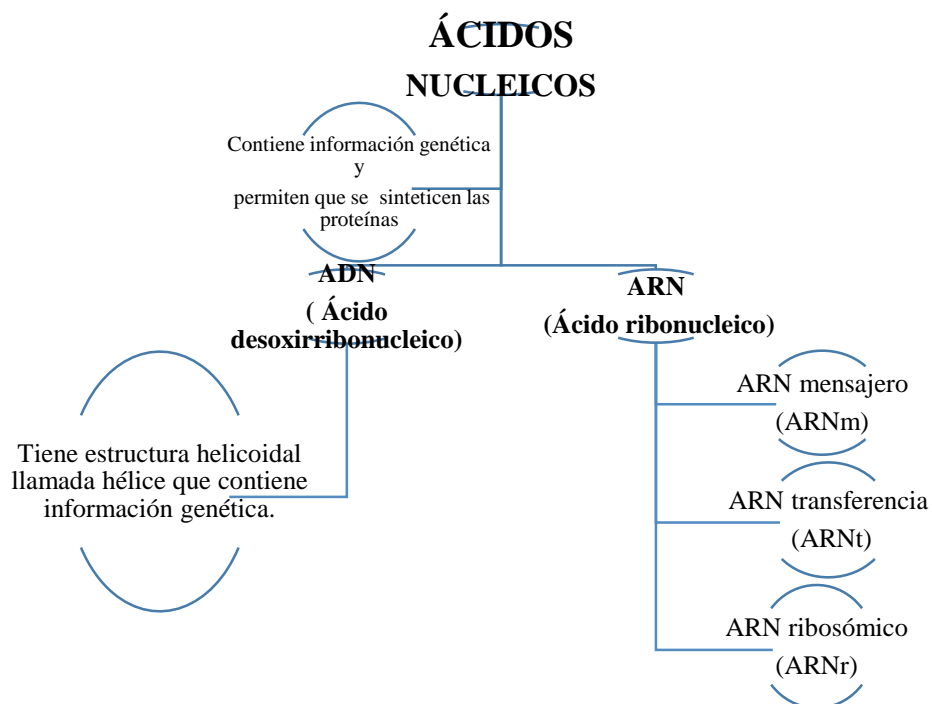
ÁCIDOS NUCLEICOS

Contiene información genética y permiten que se sinteticen las proteínas

ADN
( Ácido desoxirribonucleico)

ARN
(Ácido ribonucleico)

Tiene estructura helicoidal llamada hélice que contiene información genética.

ARN mensajero (ARNm)

ARN transferencia (ARNt)

ARN ribosómico (ARNr)